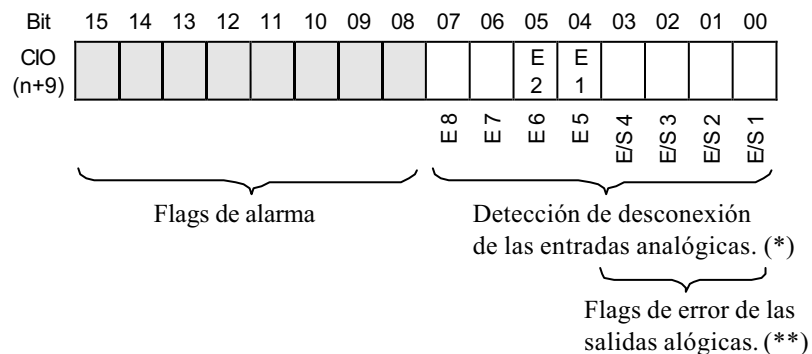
| Bit | 15 | 14 | 13 | 12 | 11 | 10 | 09 | 08 | 07 | 06 | 05 | 04 | 03 | 02 | 01 | 00 |
|---|---|---|---|---|---|---|---|---|---|---|---|---|---|---|---|---|
| CIO (n+9) | | | | | | | | | | | E 2 | E 1 | | | | |
| | | | | | | | | | E 8 | E 7 | E 6 | E 5 | E/S 4 | E/S 3 | E/S 2 | E/S 1 |

Flags de alarma

Detección de desconexión de las entradas analógicas. (*)

Flags de error de las salidas alógicas. (**)